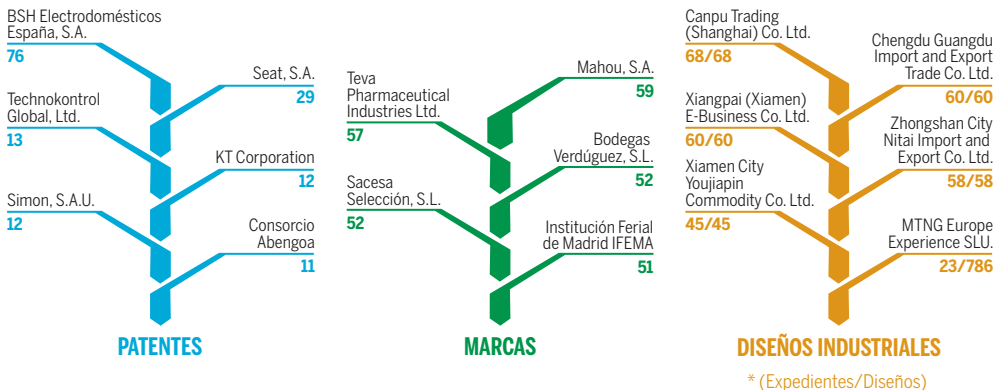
BSH Electrodomésticos España, S.A.
76

Seat, S.A.
29

Technokontrol Global, Ltd.
13

KT Corporation
12

Simon, S.A.U.
12

Consorcio Abengoa
11

PATENTES

Teva Pharmaceutical Industries Ltd.
57

Mahou, S.A.
59

Bodegas Verdúguez, S.L.
52

Sacesa Selección, S.L.
52

Institución Ferial de Madrid IFEMA
51

MARCAS

Canpu Trading (Shanghai) Co. Ltd.
68/68

Chengdu Guangdu Import and Export Trade Co. Ltd.
60/60

Xiangpai (Xiamen) E-Business Co. Ltd.
60/60

Zhongshan City Nitai Import and Export Co. Ltd.
58/58

Xiamen City Youjiapin Commodity Co. Ltd.
45/45

MTNG Europe Experience SLU.
23/786

DISEÑOS INDUSTRIALES
* (Expedientes/Diseños)